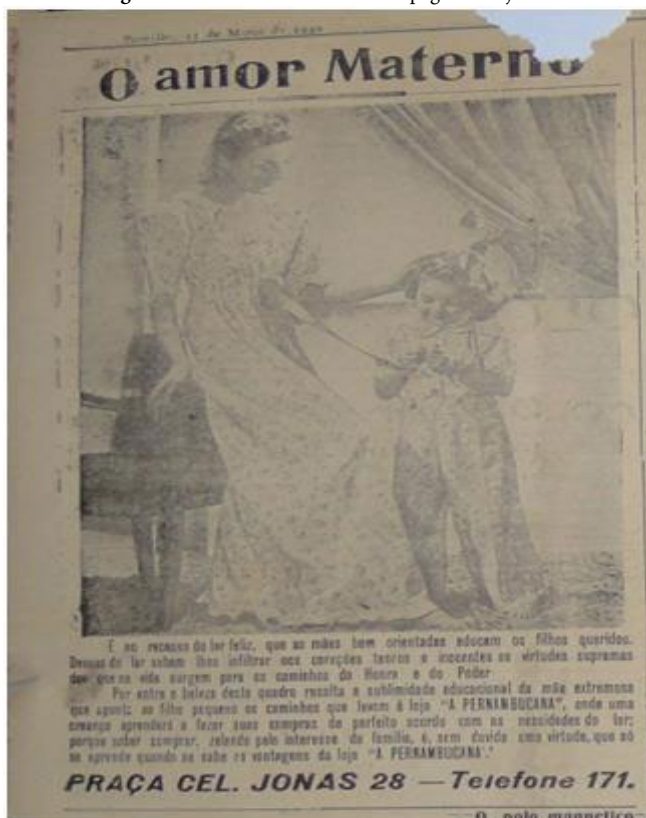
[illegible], 11 de Maio de 19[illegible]

O amor Materno

E no recesso do lar feliz, que as mães bem orientadas educam os filhos queridos. Deusas do lar sabem lhes infiltrar nos corações tenros e inocentes as virtudes supremas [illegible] que na vida surgem para os caminhos da Honra e do Poder.

Por entre a beleza deste quadro resulta a sublimidade educacional da mãe extremosa que aponta ao filho pequeno os caminhos que levam à loja "A PERNAMBUCANA", onde uma creança aprenderá a fazer suas compras de perfeito acordo com as nescidades do lar; porque saber comprar, zelando pelo interesse da familia, é, sem duvida uma virtude, que só se aprende quando se sabe as vantagens da loja "A PERNAMBUCANA".

PRAÇA CEL. JONAS 28 — Telefone 171.

O polo magnetico